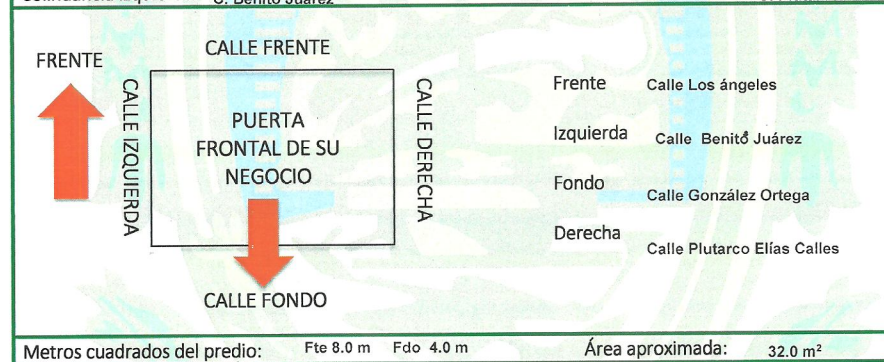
Colindancia izquierda C. Benito Juárez

FRENTE

CALLE FRENTE

CALLE IZQUIERDA

PUERTA FRONTAL DE SU NEGOCIO

CALLE DERECHA

CALLE FONDO

Frente Calle Los ángeles

Izquierda Calle Benitó Juárez

Fondo Calle González Ortega

Derecha Calle Plutarco Elías Calles

Metros cuadrados del predio: Fte 8.0 m Fdo 4.0 m Área aproximada: 32.0 m²